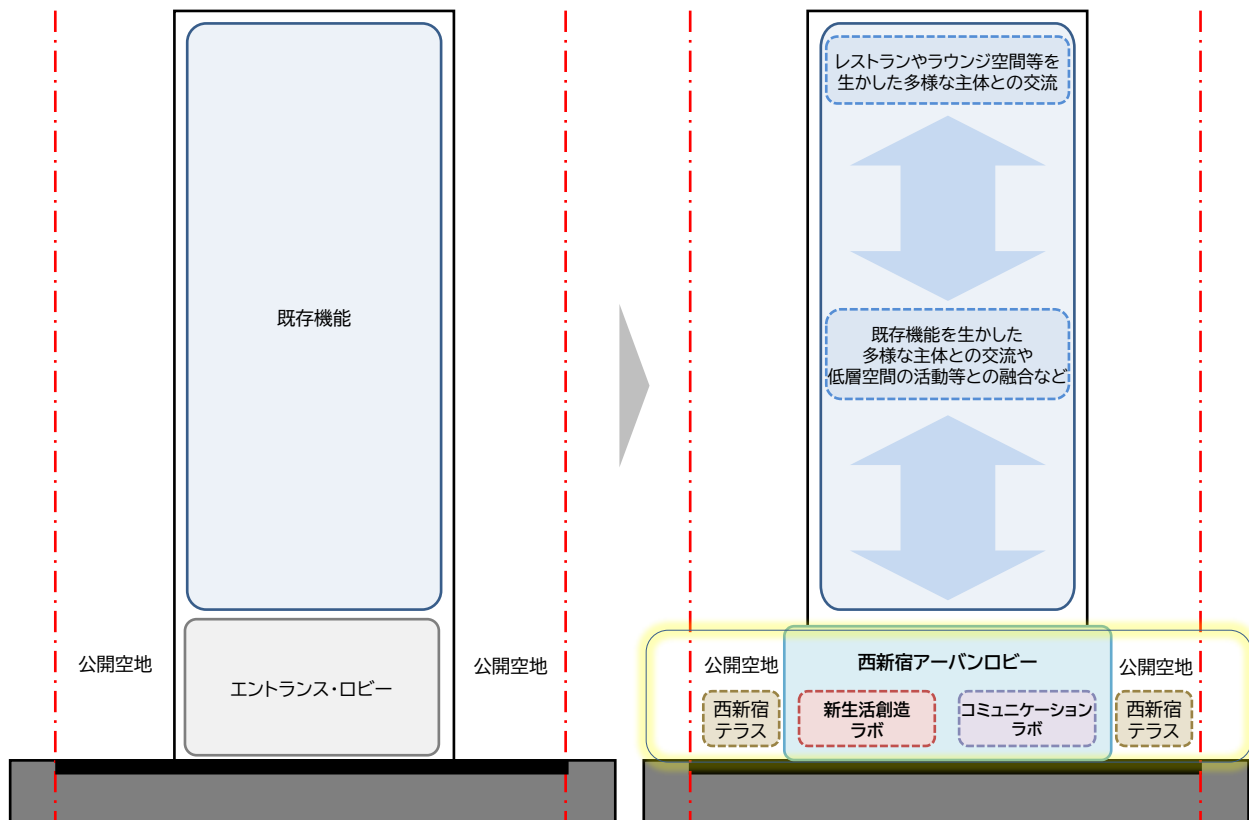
既存機能

エントランス・ロビー

公開空地

公開空地

レストランやラウンジ空間等を生かした多様な主体との交流

既存機能を生かした多様な主体との交流や低層空間の活動等との融合など

西新宿アーバンロビー

公開空地

公開空地

西新宿テラス

新生活創造ラボ

コミュニケーションラボ

西新宿テラス